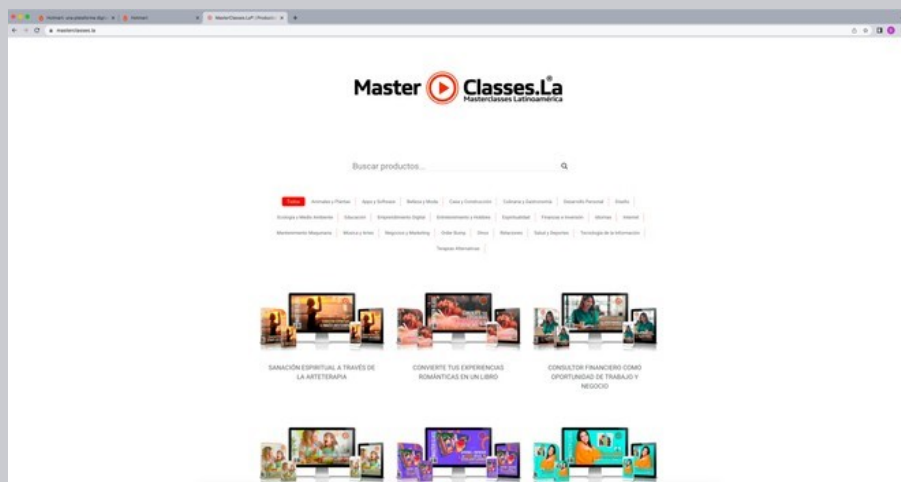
Hotmart: una plataforma digit | Hotmart | MasterClasses.La® | Producto

masterclasses.la

Master Classes.La®
Masterclasses Latinoamérica

Buscar productos...

Todos | Animales y Plantas | Apps y Software | Belleza y Moda | Casa y Construcción | Culinaria y Gastronomía | Desarrollo Personal | Diseño | Ecología y Medio Ambiente | Educación | Emprendimiento Digital | Entretenimiento y Hobbies | Espiritualidad | Finanzas e Inversión | Idiomas | Internet | Mantenimiento Maquinaria | Música y Artes | Negocios y Marketing | Order Bump | Otros | Relaciones | Salud y Deportes | Tecnología de la Información | Terapias Alternativas

SANACIÓN ESPIRITUAL A TRAVÉS DE LA ARTETERAPIA

CONVIERTE TUS EXPERIENCIAS ROMÁNTICAS EN UN LIBRO

CONSULTOR FINANCIERO COMO OPORTUNIDAD DE TRABAJO Y NEGOCIO